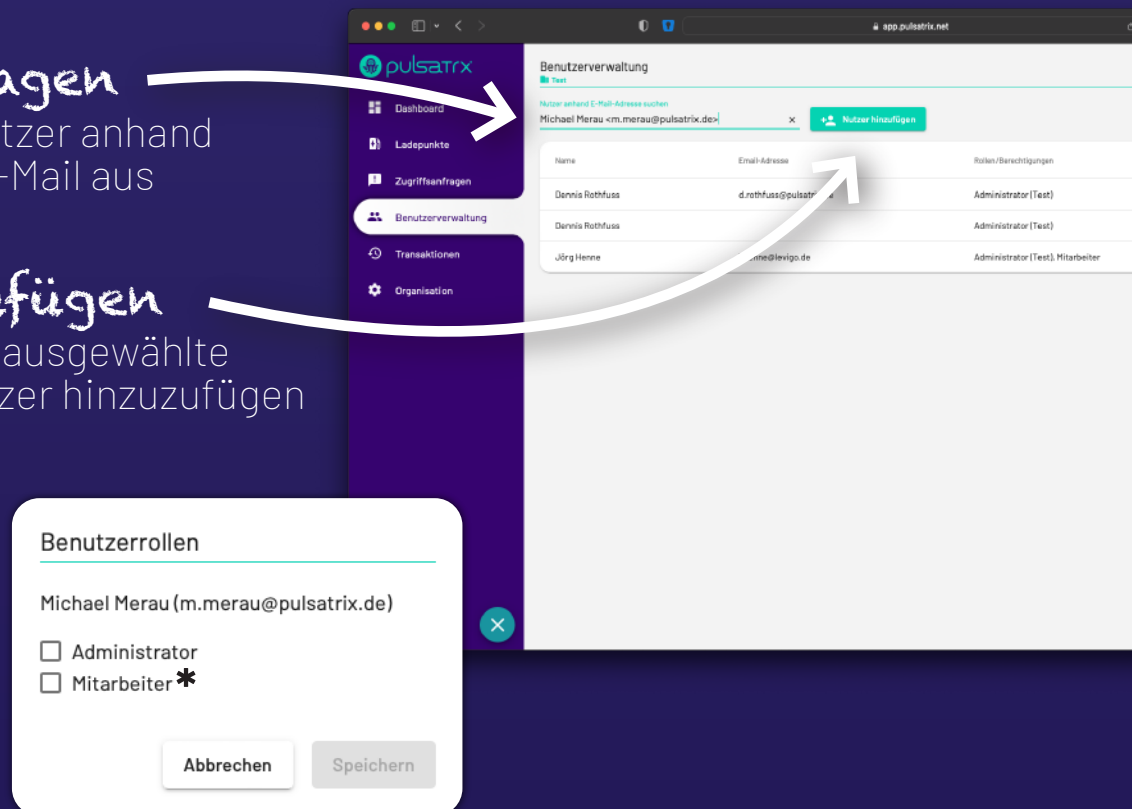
agen
tzer anhand
-Mail aus

fügen
ausgewählte
zer hinzuzufügen

app.pulsatrix.net

pulsatrx

Dashboard
Ladepunkte
Zugriffsanfragen
Benutzerverwaltung
Transaktionen
Organisation

Benutzerverwaltung
Test

Nutzer anhand E-Mail-Adresse suchen
Michael Merau <m.merau@pulsatrix.de>
×
Nutzer hinzufügen

| Name | Email-Adresse | Rollen/Berechtigungen |
|---|---|---|
| Dennis Rothfuss | d.rothfuss@pulsatr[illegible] | Administrator (Test) |
| Dennis Rothfuss | | Administrator (Test) |
| Jörg Henne | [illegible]nne@levigo.de | Administrator (Test), Mitarbeiter |

Benutzerrollen

Michael Merau (m.merau@pulsatrix.de)

Administrator
Mitarbeiter *

Abbrechen
Speichern